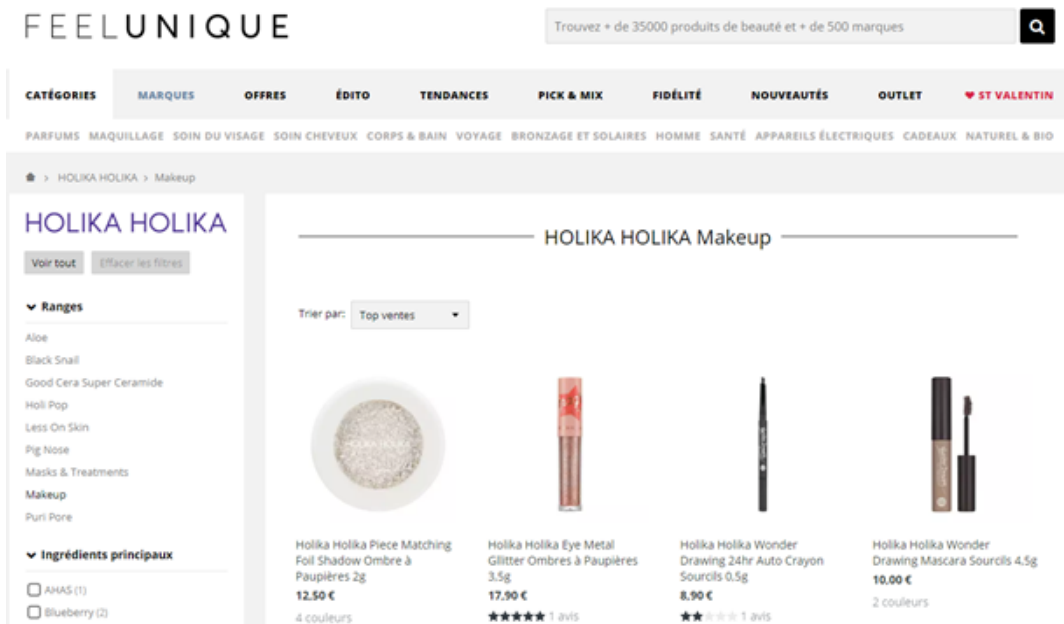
FEELUNIQUE

Trouvez + de 35000 produits de beauté et + de 500 marques

CATÉGORIES MARQUES OFFRES ÉDITO TENDANCES PICK & MIX FIDÉLITÉ NOUVEAUTÉS OUTLET ♥ ST VALENTIN

PARFUMS MAQUILLAGE SOIN DU VISAGE SOIN CHEVEUX CORPS & BAIN VOYAGE BRONZAGE ET SOLAIRES HOMME SANTÉ APPAREILS ÉLECTRIQUES CADEAUX NATUREL & BIO

> HOLIKA HOLIKA > Makeup

HOLIKA HOLIKA

Voir tout Effacer les filtres

Ranges

Aloe
Black Snail
Good Cera Super Ceramide
Holi Pop
Less On Skin
Pig Nose
Masks & Treatments
Makeup
Puri Pore

Ingrédients principaux

AHAS (1)
Blueberry (2)

HOLIKA HOLIKA Makeup

Trier par: Top ventes

Holika Holika Piece Matching Foil Shadow Ombre à Paupières 2g
12,50 €
4 couleurs

Holika Holika Eye Metal Glitter Ombres à Paupières 3,5g
17,90 €
1 avis

Holika Holika Wonder Drawing 24hr Auto Crayon Sourcils 0,5g
8,90 €
1 avis

Holika Holika Wonder Drawing Mascara Sourcils 4,5g
10,00 €
2 couleurs